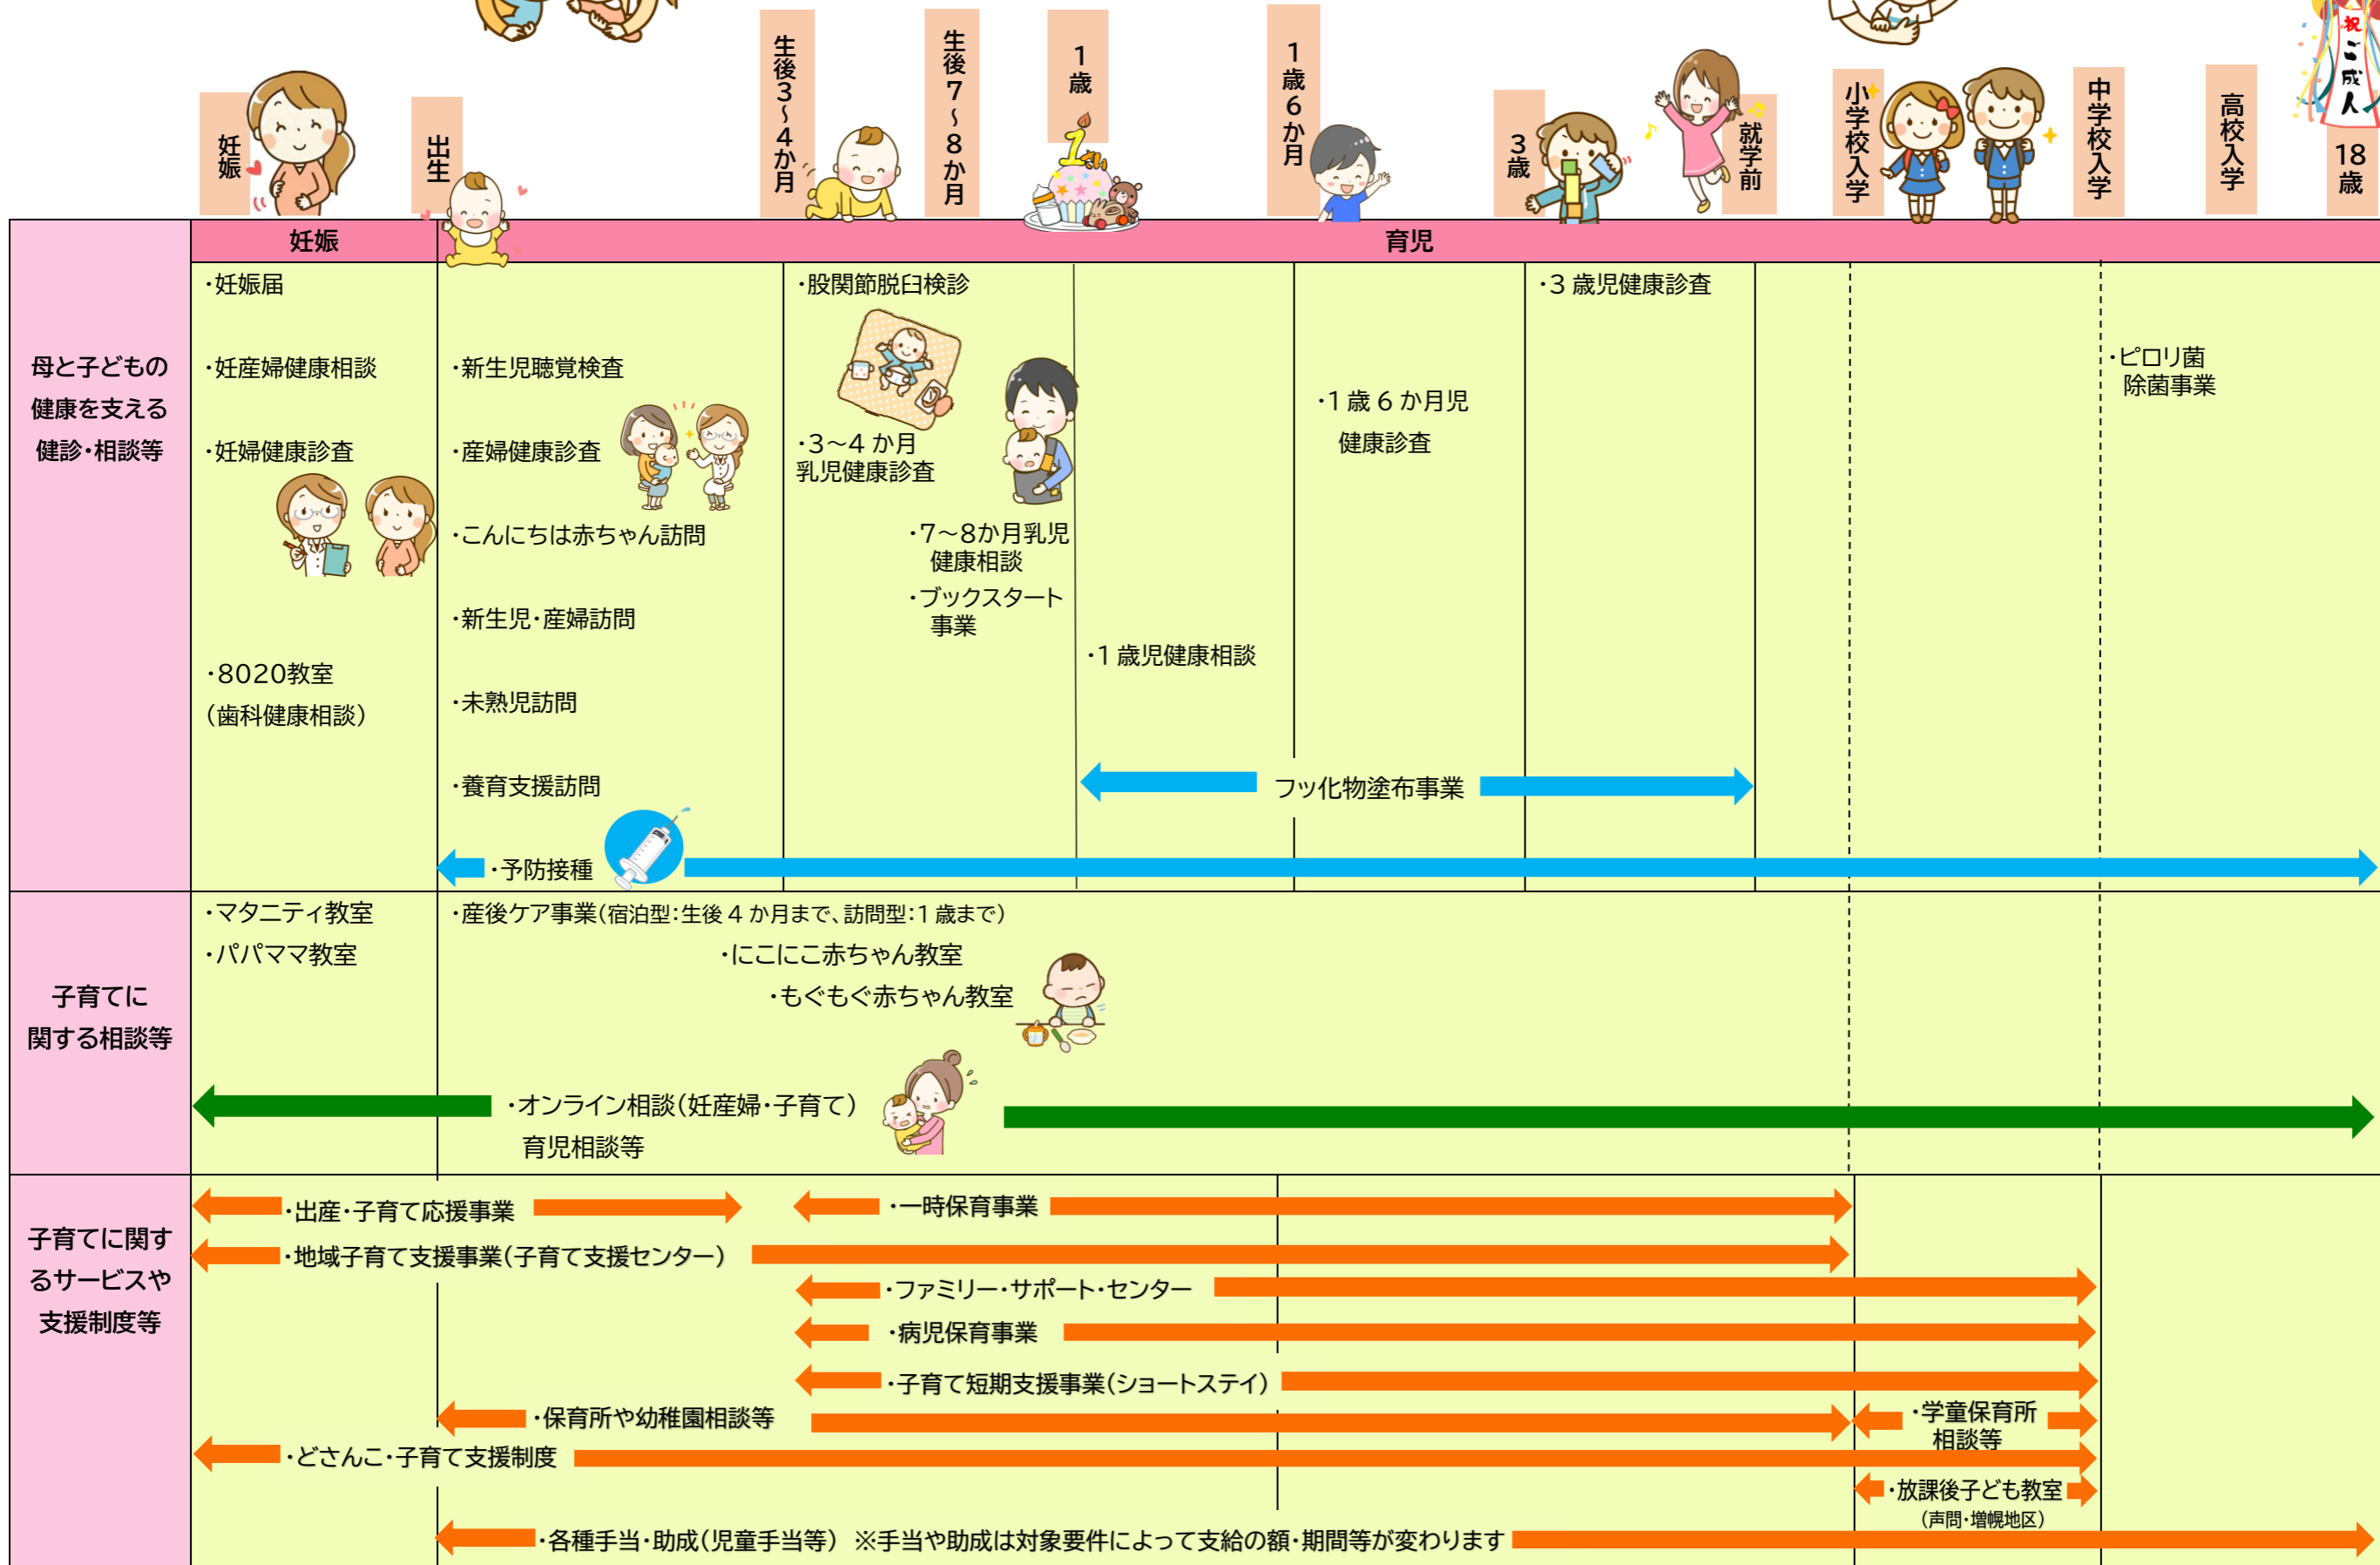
妊娠

出生

生後3~4か月

生後7~8か月

1歳

1歳6か月

3歳

就学前

小学校入学

中学校入学

高校入学

18歳

祝 ご成人

| | 妊娠 | 育児 |
|---|---|---|
| 母と子どもの健康を支える健診・相談等 | ・妊娠届<br>・妊産婦健康相談<br>・妊婦健康診査<br>・8020教室（歯科健康相談） | ・新生児聴覚検査<br>・産婦健康診査<br>・こんにちは赤ちゃん訪問<br>・新生児・産婦訪問<br>・未熟児訪問<br>・養育支援訪問<br>・股関節脱臼検診<br>・3~4 か月乳児健康診査<br>・7~8か月乳児健康相談<br>・ブックスタート事業<br>・1 歳児健康相談<br>・1 歳 6 か月児健康診査<br>・3 歳児健康診査<br>・ピロリ菌除菌事業<br>フッ化物塗布事業<br>・予防接種 |
| 子育てに関する相談等 | ・マタニティ教室<br>・パパママ教室 | ・産後ケア事業（宿泊型：生後 4 か月まで、訪問型：1 歳まで）<br>・にこにこ赤ちゃん教室<br>・もぐもぐ赤ちゃん教室<br>・オンライン相談（妊産婦・子育て）育児相談等 |
| 子育てに関するサービスや支援制度等 | ・出産・子育て応援事業<br>・地域子育て支援事業（子育て支援センター）<br>・どさんこ・子育て支援制度 | ・一時保育事業<br>・ファミリー・サポート・センター<br>・病児保育事業<br>・子育て短期支援事業（ショートステイ）<br>・保育所や幼稚園相談等<br>・学童保育所相談等<br>・放課後子ども教室（声問・増幌地区）<br>・各種手当・助成（児童手当等）※手当や助成は対象要件によって支給の額・期間等が変わります |